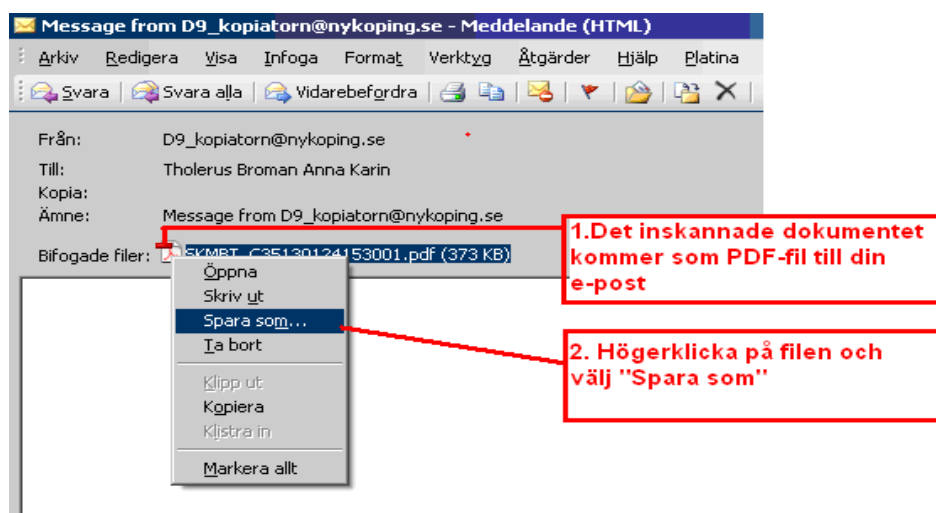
Message from D9_kopiatorn@nykoping.se - Meddelande (HTML)

Arkiv Redigera Visa Infoga Format Verktyg Åtgärder Hjälp Platina

Svara | Svara alla | Vidarebefordra

Från: D9_kopiatorn@nykoping.se
Till: Tholerus Broman Anna Karin
Kopia:
Ämne: Message from D9_kopiatorn@nykoping.se
Bifogade filer: SKMBT_C35130124153001.pdf (373 KB)

Öppna
Skriv ut
Spara som...
Ta bort
Klipp ut
Kopiera
Klistra in
Markera allt

1.Det inskannade dokumentet kommer som PDF-fil till din e-post

2. Högerklicka på filen och välj "Spara som"